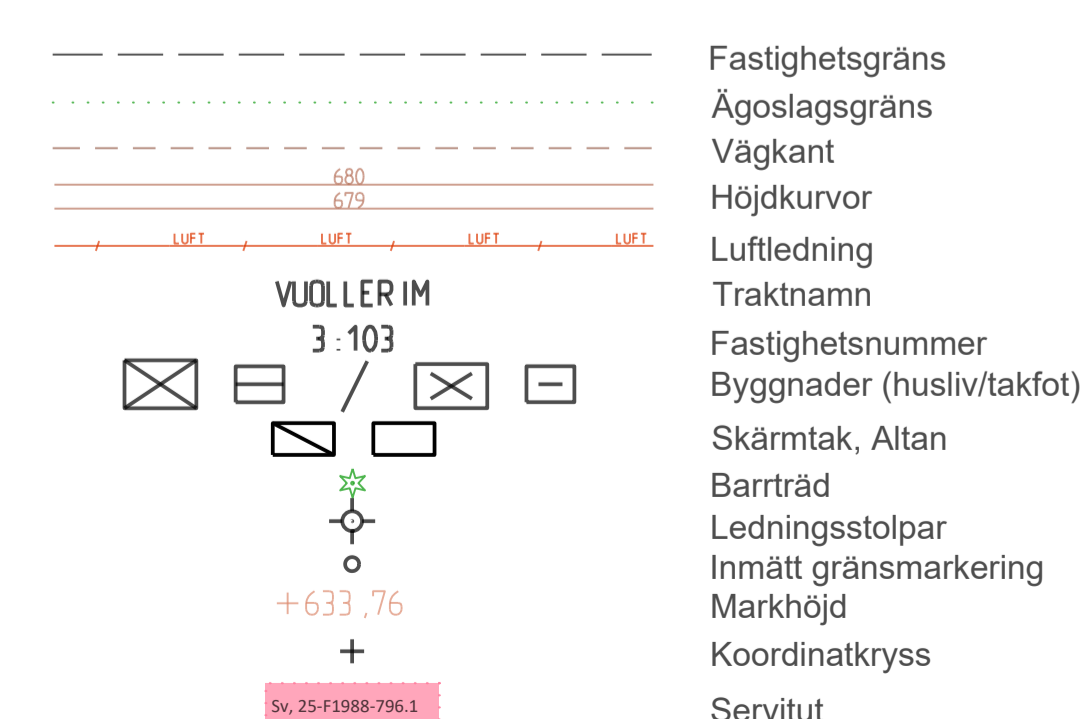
Fastighetsgräns
Ägoslagsgräns
Vägkant
680
679
Höjdkurvor
LUFT LUFT LUFT LUFT
Luftledning
VUOLLERIM
Traktnamn
3:103
Fastighetsnummer
Byggnader (husliv/takfot)
Skärmtak, Altan
Barrträd
Ledningsstolpar
Inmätt gränsmarkering
+633,76
Markhöjd
Koordinatkryss
Sv, 25-F1988-796.1
Servitut